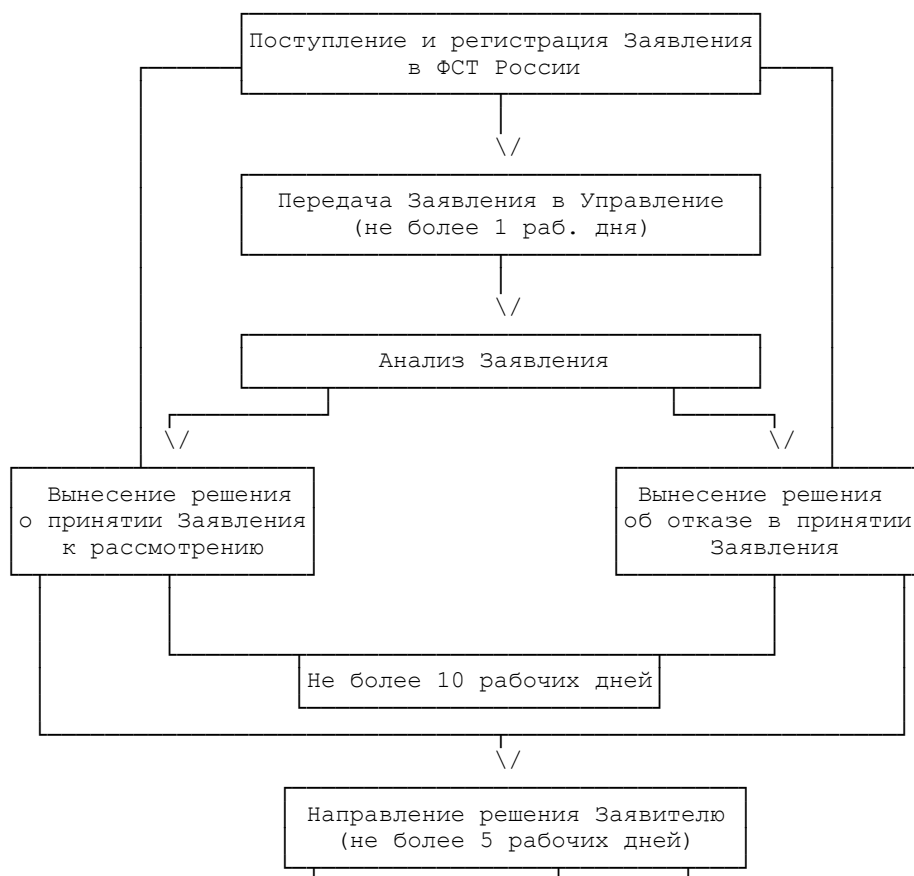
Поступление и регистрация Заявления в ФСТ России

Передача Заявления в Управление (не более 1 раб. дня)

Анализ Заявления

Вынесение решения о принятии Заявления к рассмотрению

Вынесение решения об отказе в принятии Заявления

Не более 10 рабочих дней

Направление решения Заявителю (не более 5 рабочих дней)